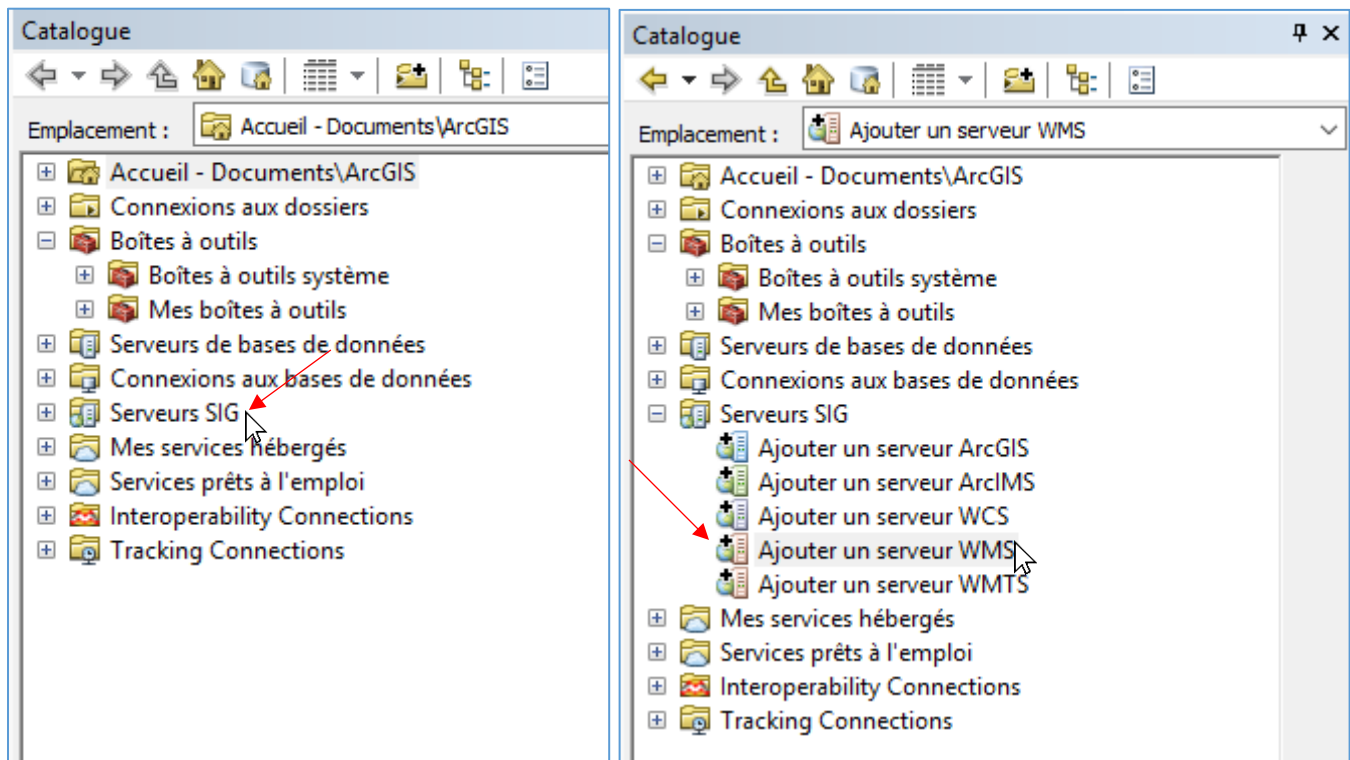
Catalogue

Emplacement : Accueil - Documents\ArcGIS

Accueil - Documents\ArcGIS
Connexions aux dossiers
Boîtes à outils
Boîtes à outils système
Mes boîtes à outils
Serveurs de bases de données
Connexions aux bases de données
Serveurs SIG
Mes services hébergés
Services prêts à l'emploi
Interoperability Connections
Tracking Connections

Catalogue

Emplacement : Ajouter un serveur WMS

Accueil - Documents\ArcGIS
Connexions aux dossiers
Boîtes à outils
Boîtes à outils système
Mes boîtes à outils
Serveurs de bases de données
Connexions aux bases de données
Serveurs SIG
Ajouter un serveur ArcGIS
Ajouter un serveur ArcIMS
Ajouter un serveur WCS
Ajouter un serveur WMS
Ajouter un serveur WMTS
Mes services hébergés
Services prêts à l'emploi
Interoperability Connections
Tracking Connections